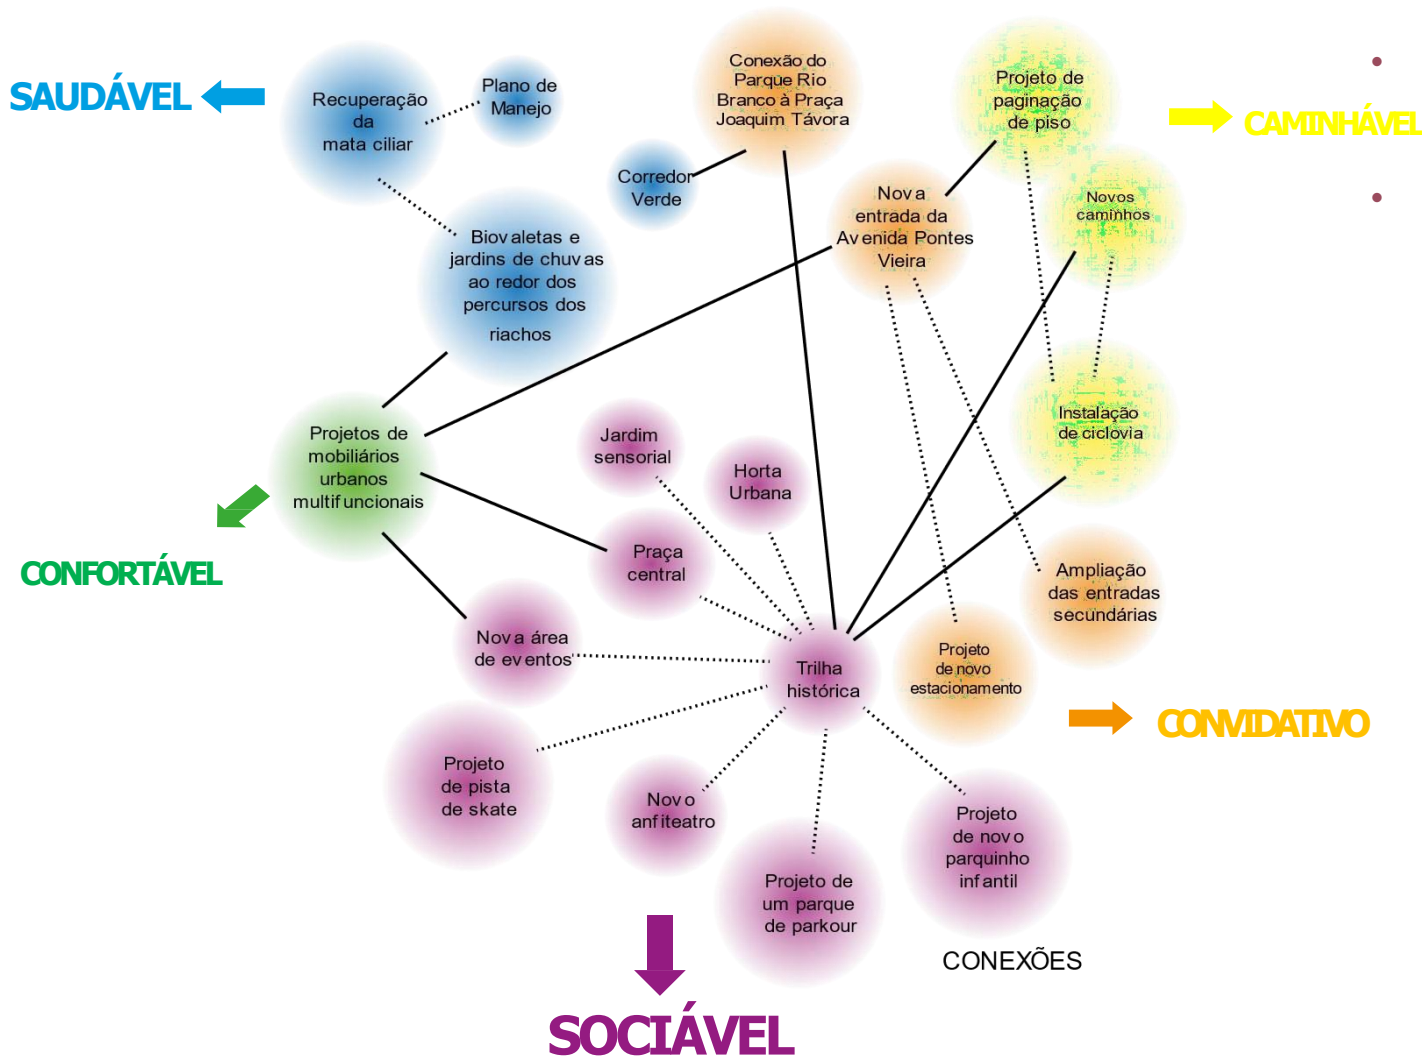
SAUDÁVEL

Recuperação da mata ciliar

Plano de Manejo

Conexão do Parque Rio Branco à Praça Joaquim Távora

Projeto de paginação de piso

CAMINHÁVEL

Corredor Verde

Nova entrada da Avenida Pontes Vieira

Novos caminhos

Biovaletas e jardins de chuvas ao redor dos percursos dos riachos

Instalação de ciclovia

Projetos de mobiliários urbanos multifuncionais

Jardim sensorial

Horta Urbana

CONFORTÁVEL

Praça central

Ampliação das entradas secundárias

Nova área de eventos

Trilha histórica

Projeto de novo estacionamento

CONVIDATIVO

Projeto de pista de skate

Novo anfiteatro

Projeto de novo parquinho infantil

Projeto de um parque de parkour

CONEXÕES

SOCIÁVEL